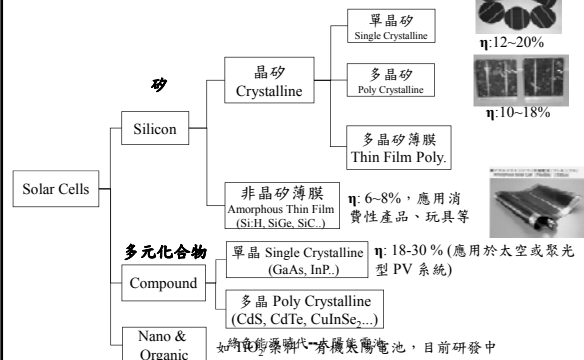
Solar Cells

矽

Silicon

晶矽
Crystalline

單晶矽
Single Crystalline

η:12~20%

多晶矽
Poly Crystalline

η:10~18%

多晶矽薄膜
Thin Film Poly.

非晶矽薄膜
Amorphous Thin Film
(Si:H, SiGe, SiC..)

η: 6~8%，應用消費性產品、玩具等

多元化合物

Compound

單晶 Single Crystalline
(GaAs, InP..)

η: 18-30 % (應用於太空或聚光型 PV 系統)

多晶 Poly Crystalline
(CdS, CdTe, CuInSe$_2$...)

Nano &
Organic

如 $TiO_2$ 染料、有機太陽電池，目前研發中

綠色能源時代--太陽能電池